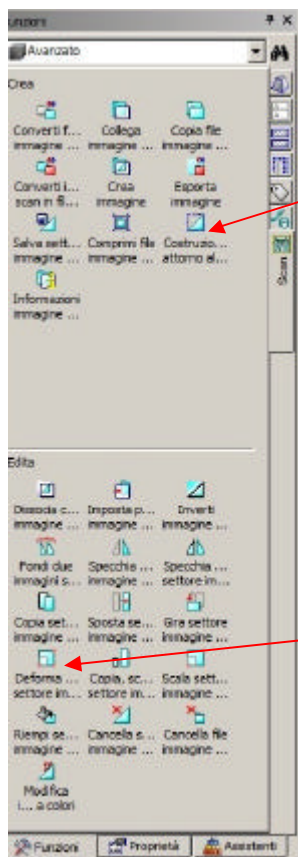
unzioni

Avanzato

Crea

Converti f... immagine ...

Collega immagine ...

Copia file immagine ...

Converti i... scan in fi...

Crea immagine

Esporta immagine

Salva sett... immagine ...

Comprimi file immagine ...

Costruzio... attorno al...

Informazioni immagine ...

Scan

Edita

Dissocia c... immagine ...

Imposta p... immagine ...

Inverti immagine ...

Fondi due immagini s...

Specchia ... immagine ...

Specchia ... settore im...

Copia set... immagine ...

Sposta se... immagine ...

Gira settore immagine ...

Deforma ... settore im...

Copia, sc... settore im...

Scala sett... immagine ...

Riempi se... immagine ...

Cancella s... immagine ...

Cancella file immagine ...

Modifica i... a colori

Funzioni

Proprietà

Assistenti